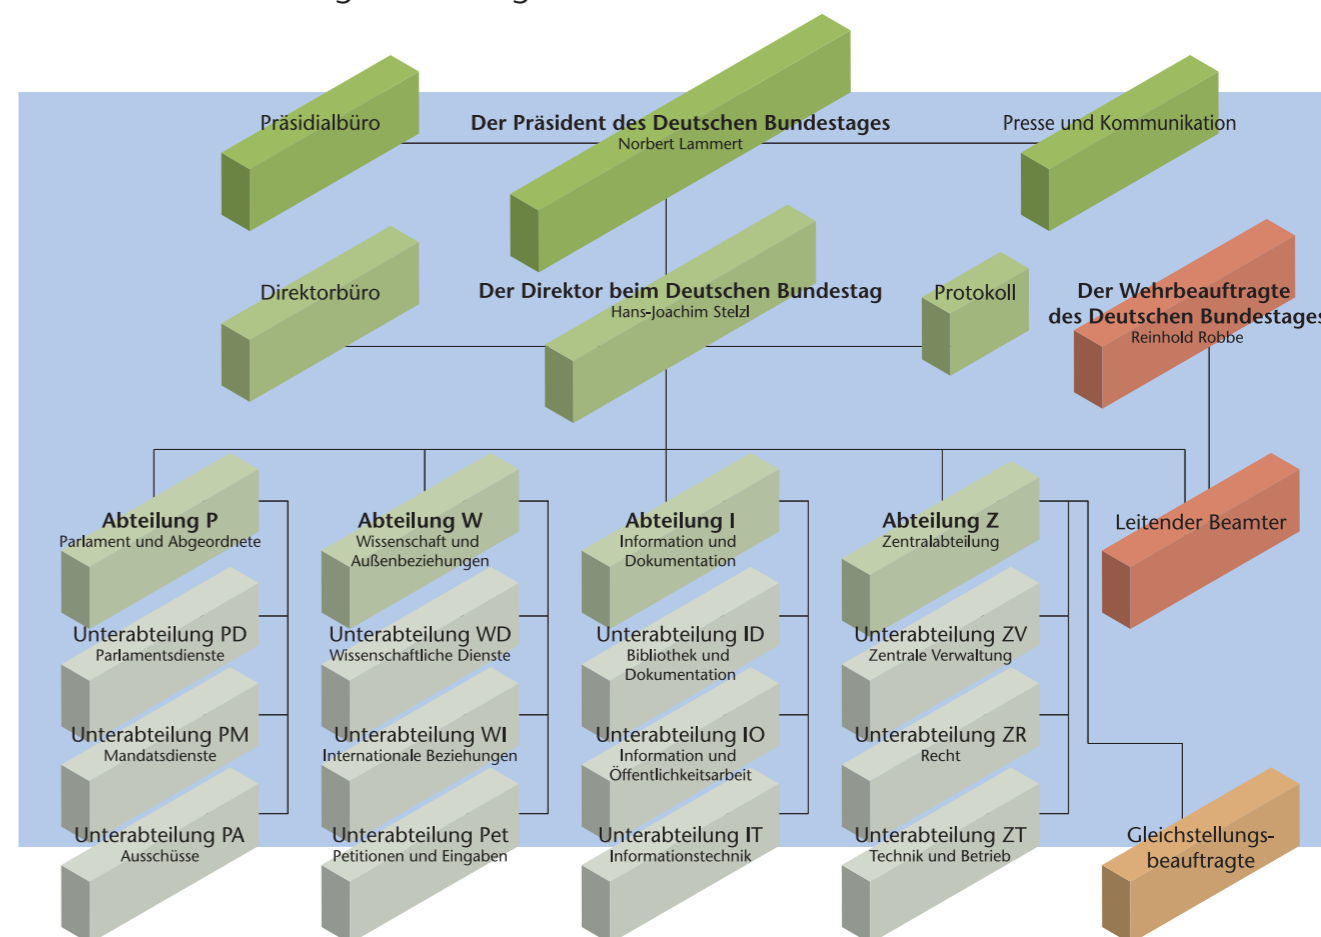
Präsidialbüro

Der Präsident des Deutschen Bundestages
Norbert Lammert

Presse und Kommunikation

Direktorbüro

Der Direktor beim Deutschen Bundestag
Hans-Joachim Stelzl

Protokoll

Der Wehrbeauftragte des Deutschen Bundestages
Reinhold Robbe

Abteilung P
Parlament und Abgeordnete

Abteilung W
Wissenschaft und Außenbeziehungen

Abteilung I
Information und Dokumentation

Abteilung Z
Zentralabteilung

Leitender Beamter

Unterabteilung PD
Parlamentsdienste

Unterabteilung WD
Wissenschaftliche Dienste

Unterabteilung ID
Bibliothek und Dokumentation

Unterabteilung ZV
Zentrale Verwaltung

Unterabteilung PM
Mandatsdienste

Unterabteilung WI
Internationale Beziehungen

Unterabteilung IO
Information und Öffentlichkeitsarbeit

Unterabteilung ZR
Recht

Unterabteilung PA
Ausschüsse

Unterabteilung Pet
Petitionen und Eingaben

Unterabteilung IT
Informationstechnik

Unterabteilung ZT
Technik und Betrieb

Gleichstellungsbeauftragte